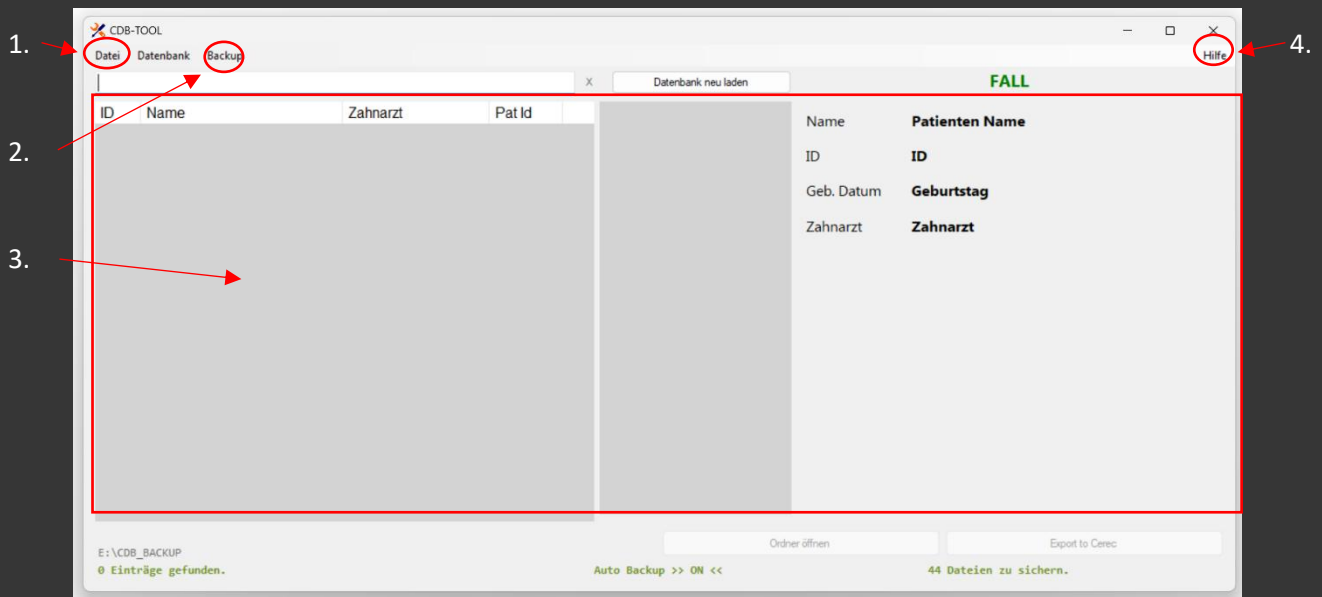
1.

CDB-TOOL

Datei Datenbank Backup

Hilfe

4.

X Datenbank neu laden

FALL

2.

| ID | Name | Zahnarzt | Pat Id |
|---|---|---|---|

3.

Name Patienten Name

ID ID

Geb. Datum Geburtstag

Zahnarzt Zahnarzt

Ordner öffnen Export to Cerec

E:\CDB_BACKUP
0 Einträge gefunden.

Auto Backup >> ON <<

44 Dateien zu sichern.